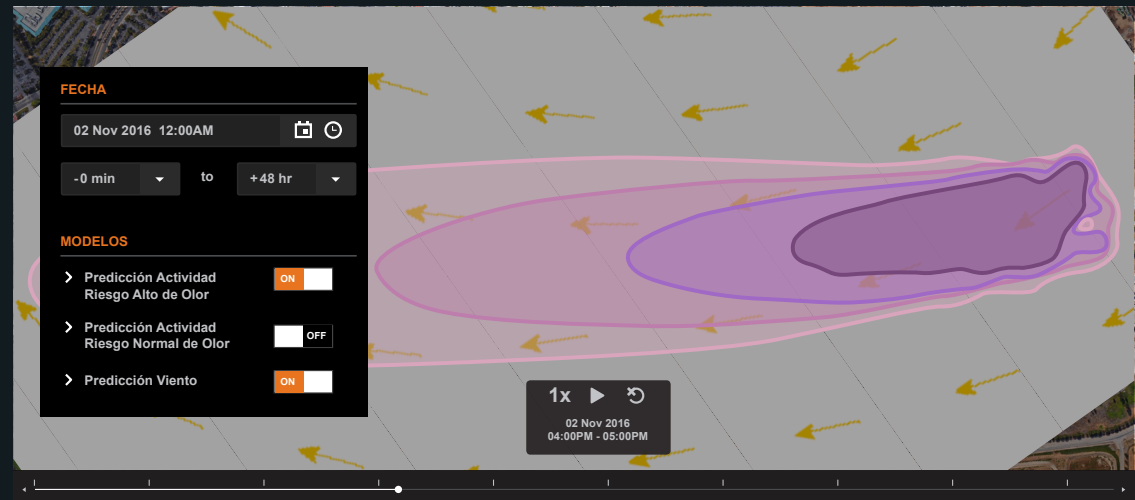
FECHA

02 Nov 2016 12:00AM

-0 min

to

+48 hr

MODELOS

Predicción Actividad Riesgo Alto de Olor

ON

Predicción Actividad Riesgo Normal de Olor

OFF

Predicción Viento

ON

1x

02 Nov 2016
04:00PM - 05:00PM